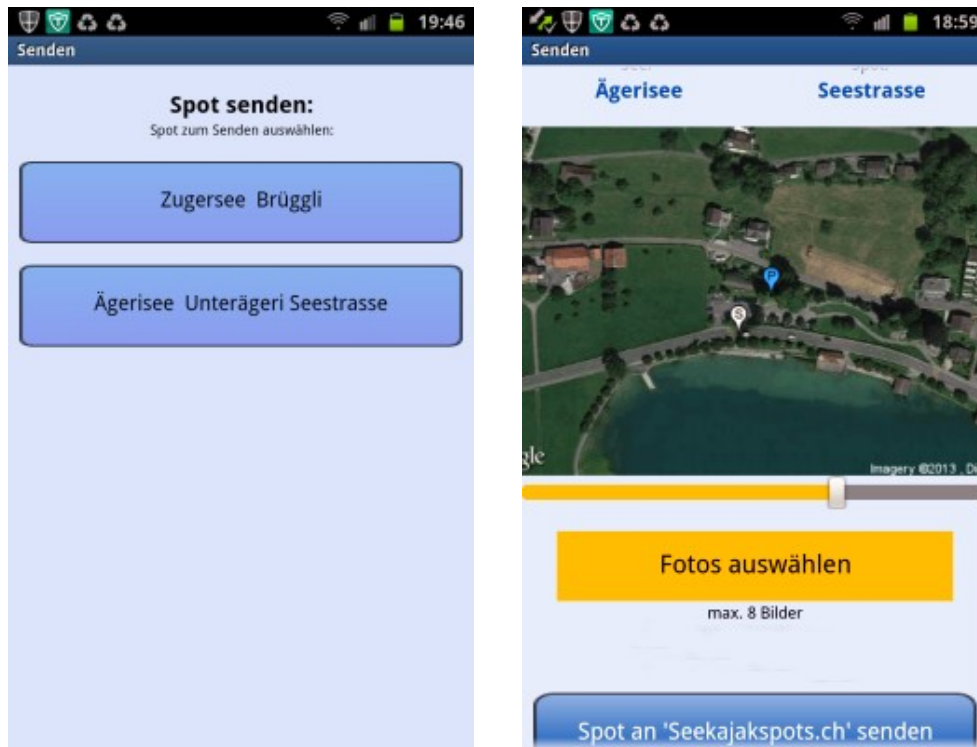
19:46
Senden

Spot senden:
Spot zum Senden auswählen:

Zugersee Brüggli

Ägerisee Unterägeri Seestrasse

18:59
Senden

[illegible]
Ägerisee

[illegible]
Seestrasse

P

S

gle

Imagery ©2013 , D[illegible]

Fotos auswählen

max. 8 Bilder

Spot an 'Seekajakspots.ch' senden